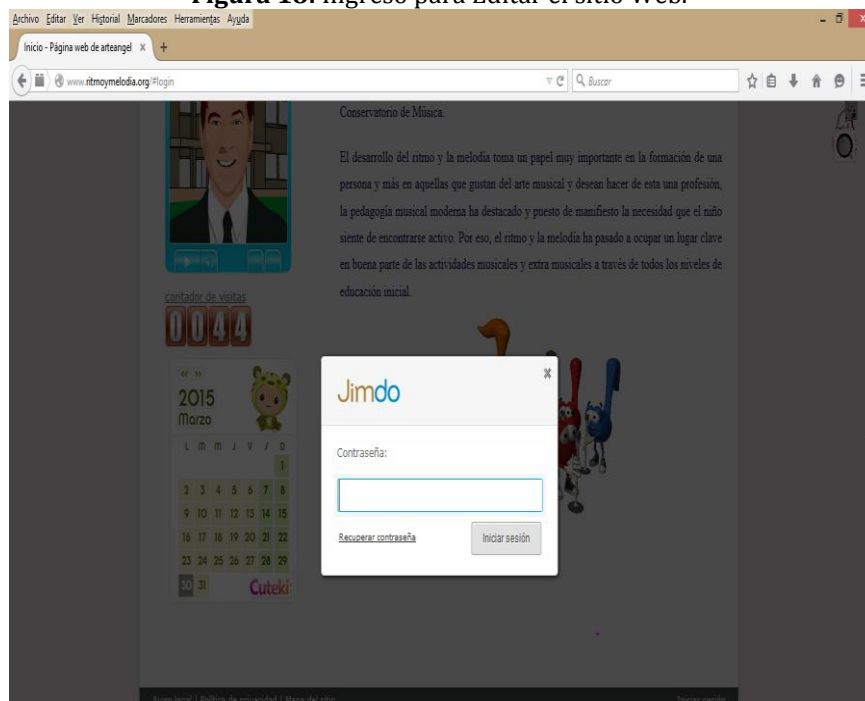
Figura 18. Ingreso para Editar el sitio Web.

Archivo Editar Ver Historial Marcadores Herramientas Ayuda

Inicio - Página web de arteangel ×

www.ritmoymelodia.org/#login

Buscar

Conservatorio de Música.

El desarrollo del ritmo y la melodia toma un papel muy importante en la formación de una persona y más en aquellas que gustan del arte musical y desean hacer de esta una profesión, la pedagogía musical moderna ha destacado y puesto de manifiesto la necesidad que el niño siente de encontrarse activo. Por eso, el ritmo y la melodia ha pasado a ocupar un lugar clave en buena parte de las actividades musicales y extra musicales a través de todos los niveles de educación inicial.

contador de visitas

0044

2015
Marzo

| L | M | M | J | V | S | D |
|---|---|---|---|---|---|---|
| | | | | | | 1 |
| 2 | 3 | 4 | 5 | 6 | 7 | 8 |
| 9 | 10 | 11 | 12 | 13 | 14 | 15 |
| 16 | 17 | 18 | 19 | 20 | 21 | 22 |
| 23 | 24 | 25 | 26 | 27 | 28 | 29 |
| 30 | 31 | | | | | |

Cuteki

Jimdo

Contraseña:

Recuperar contraseña

Iniciar sesión

Aviso legal | Política de privacidad | Mapa del sitio

Iniciar sesión